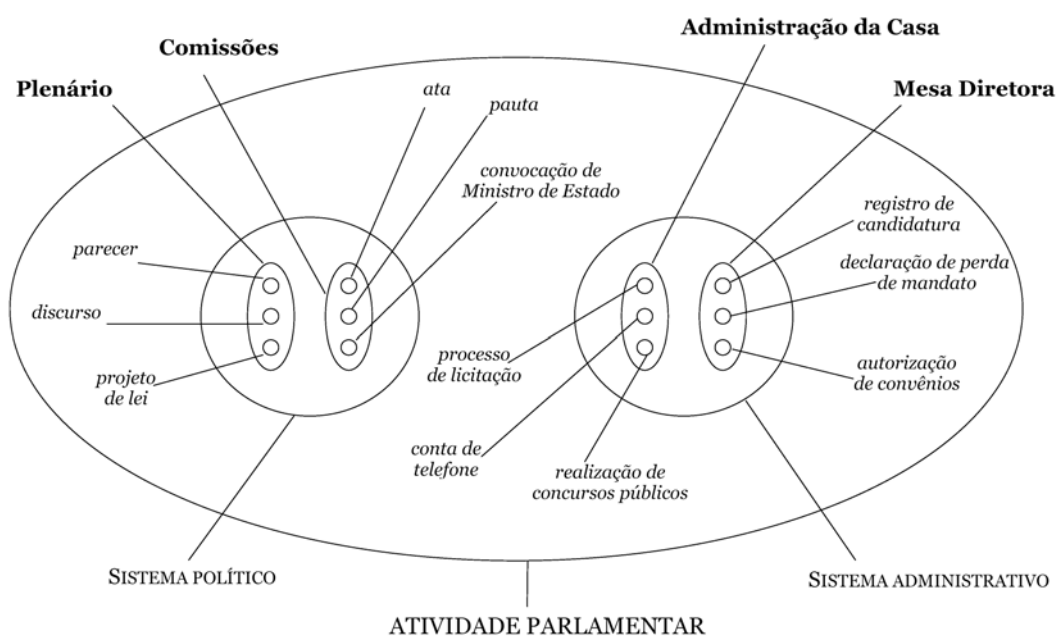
Administração da Casa

Comissões

Plenário

Mesa Diretora

ata

pauta

convocação de Ministro de Estado

registro de candidatura

parecer

declaração de perda de mandato

discurso

processo de licitação

autorização de convênios

projeto de lei

conta de telefone

realização de concursos públicos

SISTEMA POLÍTICO

SISTEMA ADMINISTRATIVO

ATIVIDADE PARLAMENTAR